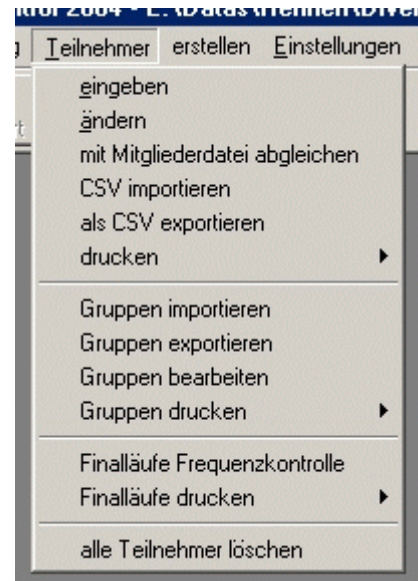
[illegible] 2004 - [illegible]

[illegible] Teilnehmer erstellen Einstellungen

eingeben
ändern
mit Mitgliederdatei abgleichen
CSV importieren
als CSV exportieren
drucken

Gruppen importieren
Gruppen exportieren
Gruppen bearbeiten
Gruppen drucken

Finalläufe Frequenzkontrolle
Finalläufe drucken

alle Teilnehmer löschen